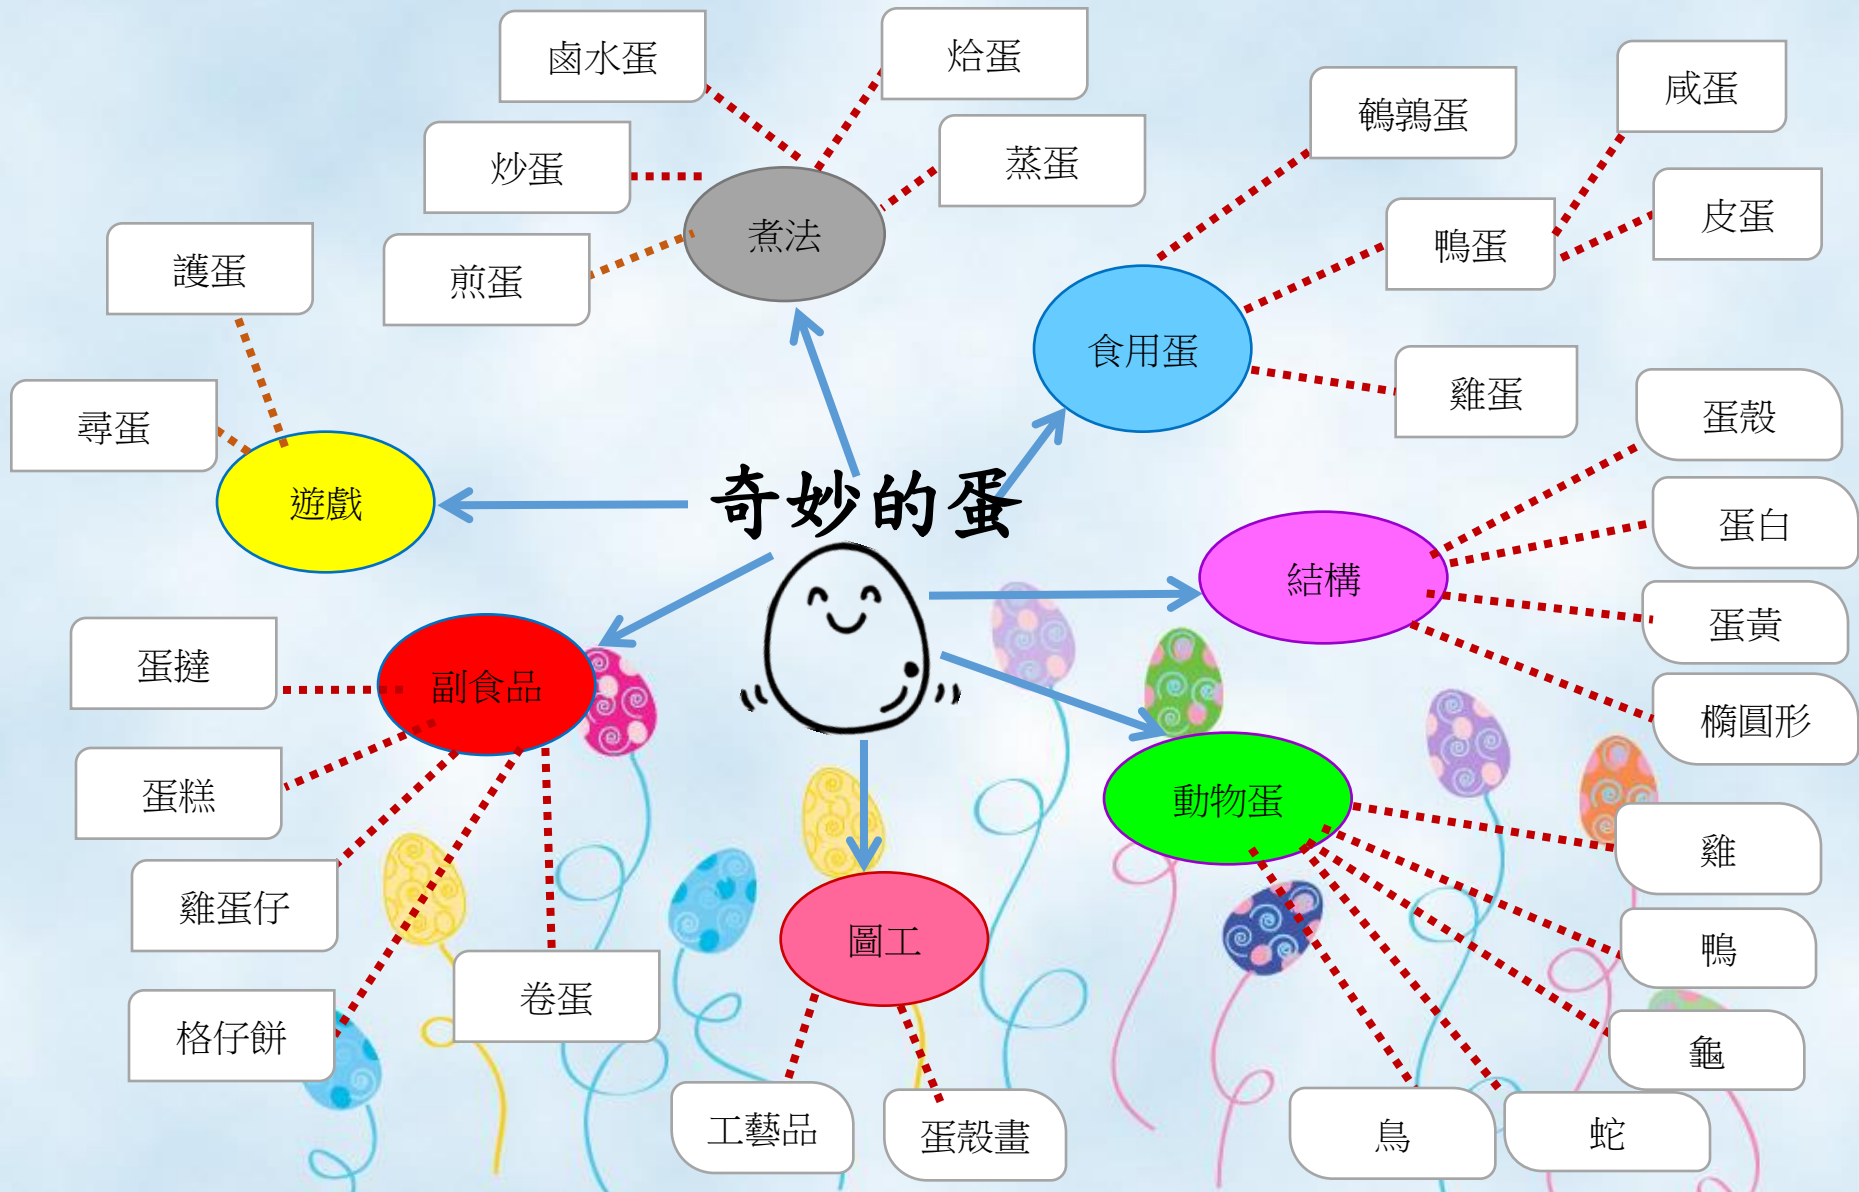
奇妙的蛋

煮法
滷水蛋
烚蛋
炒蛋
蒸蛋
煎蛋

食用蛋
鵪鶉蛋
咸蛋
鴨蛋
皮蛋
雞蛋

遊戲
護蛋
尋蛋

結構
蛋殼
蛋白
蛋黃
橢圓形

副食品
蛋撻
蛋糕
雞蛋仔
格仔餅
卷蛋

圖工
工藝品
蛋殼畫

動物蛋
雞
鴨
龜
鳥
蛇